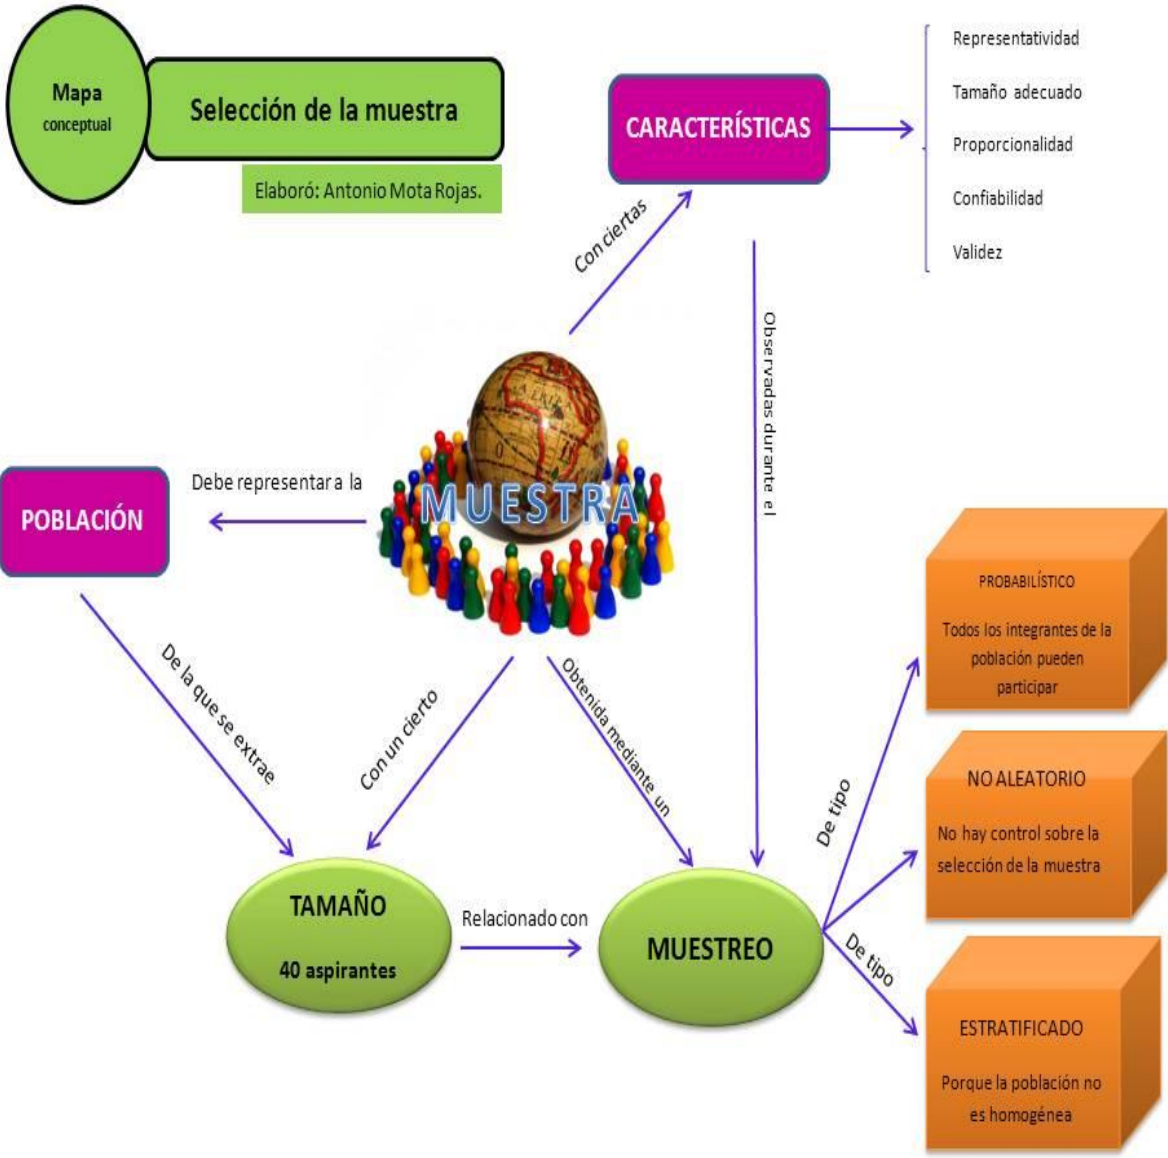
Mapa conceptual

Selección de la muestra

Elaboró: Antonio Mota Rojas.

CARACTERÍSTICAS

Representatividad
Tamaño adecuado
Proporcionalidad
Confiabilidad
Validez

Con ciertas

Observadas durante el

MUESTRA

Debe representar a la

POBLACIÓN

De la que se extrae

Con un cierto

Obtenida mediante un

TAMAÑO
40 aspirantes

Relacionado con

MUESTREO

De tipo

De tipo

PROBABILÍSTICO
Todos los integrantes de la población pueden participar

NO ALEATORIO
No hay control sobre la selección de la muestra

ESTRATIFICADO
Porque la población no es homogénea